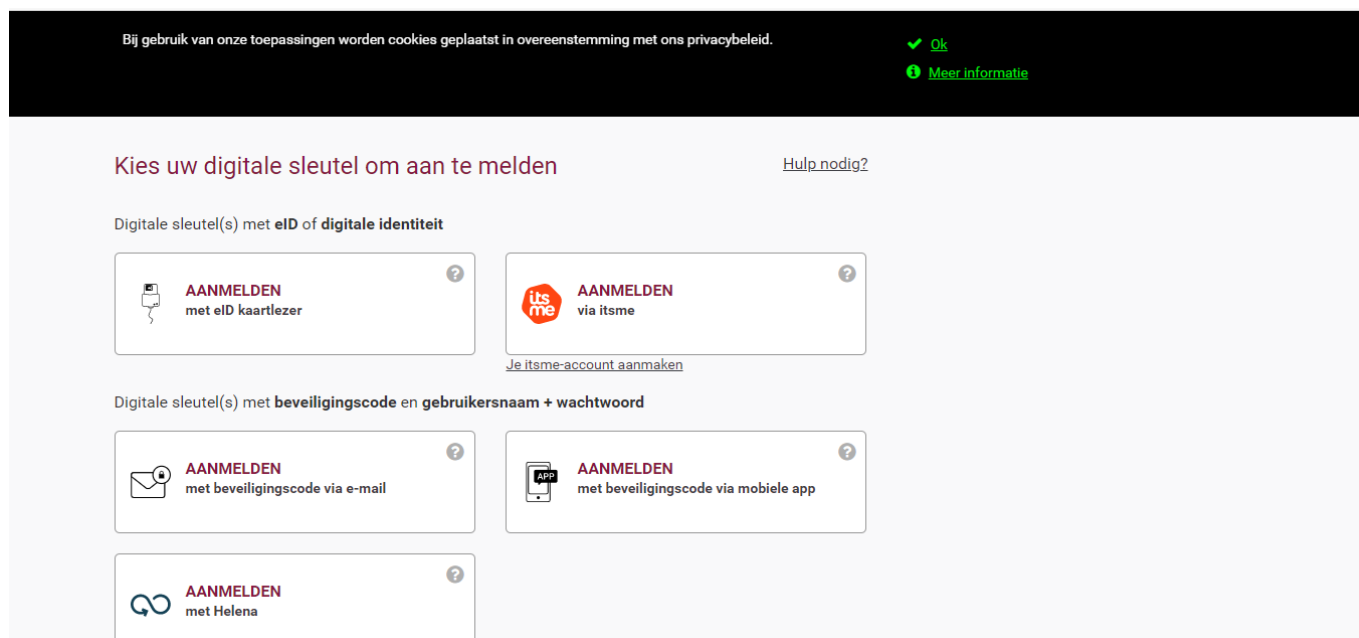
Bij gebruik van onze toepassingen worden cookies geplaatst in overeenstemming met ons privacybeleid.

Ok

Meer informatie

Kies uw digitale sleutel om aan te melden

Hulp nodig?

Digitale sleutel(s) met eID of digitale identiteit

AANMELDEN
met eID kaartlezer

itsme

AANMELDEN
via itsme

Je itsme-account aanmaken

Digitale sleutel(s) met beveiligingscode en gebruikersnaam + wachtwoord

AANMELDEN
met beveiligingscode via e-mail

APP

AANMELDEN
met beveiligingscode via mobiele app

AANMELDEN
met Helena